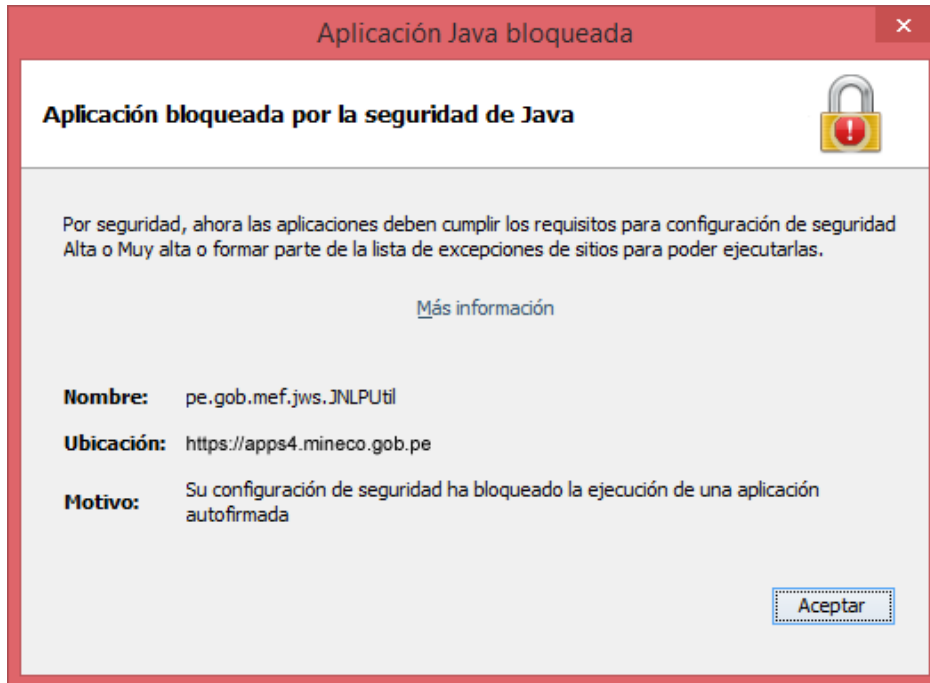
Aplicación Java bloqueada

×

Aplicación bloqueada por la seguridad de Java

Por seguridad, ahora las aplicaciones deben cumplir los requisitos para configuración de seguridad Alta o Muy alta o formar parte de la lista de excepciones de sitios para poder ejecutarlas.

Más información

Nombre: pe.gob.mef.jws.JNLPUtil

Ubicación: https://apps4.mineco.gob.pe

Motivo: Su configuración de seguridad ha bloqueado la ejecución de una aplicación autofirmada

Aceptar